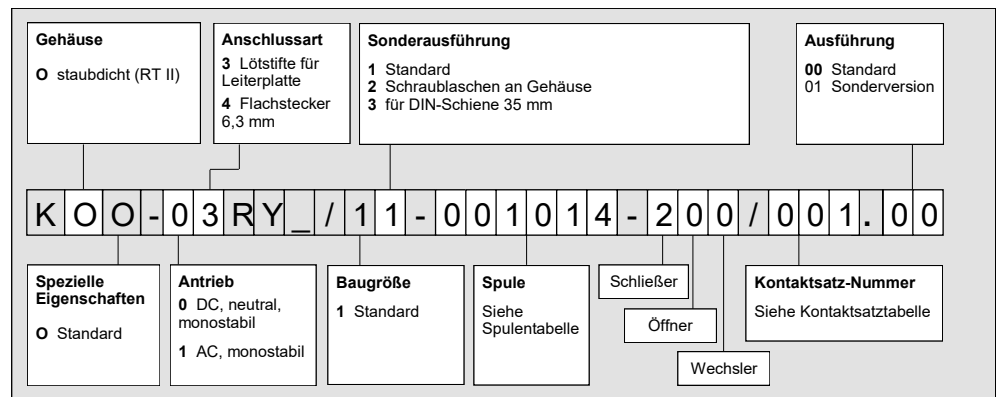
Gehäuse

**O** staubdicht (RT II)

Anschlussart

**3** Lötstifte für Leiterplatte

**4** Flachstecker 6,3 mm

Sonderausführung

**1** Standard
**2** Schraublaschen an Gehäuse
**3** für DIN-Schiene 35 mm

Ausführung

**00** Standard
01 Sonderversion

K O O - 0 3 R Y _ / 1 1 - 0 0 1 0 1 4 - 2 0 0 / 0 0 1 . 0 0

Spezielle Eigenschaften

**O** Standard

Antrieb

**0** DC, neutral, monostabil

**1** AC, monostabil

Baugröße

**1** Standard

Spule

Siehe Spulentabelle

Schließer

Öffner

Wechsler

Kontaktsatz-Nummer

Siehe Kontaktsatztabelle